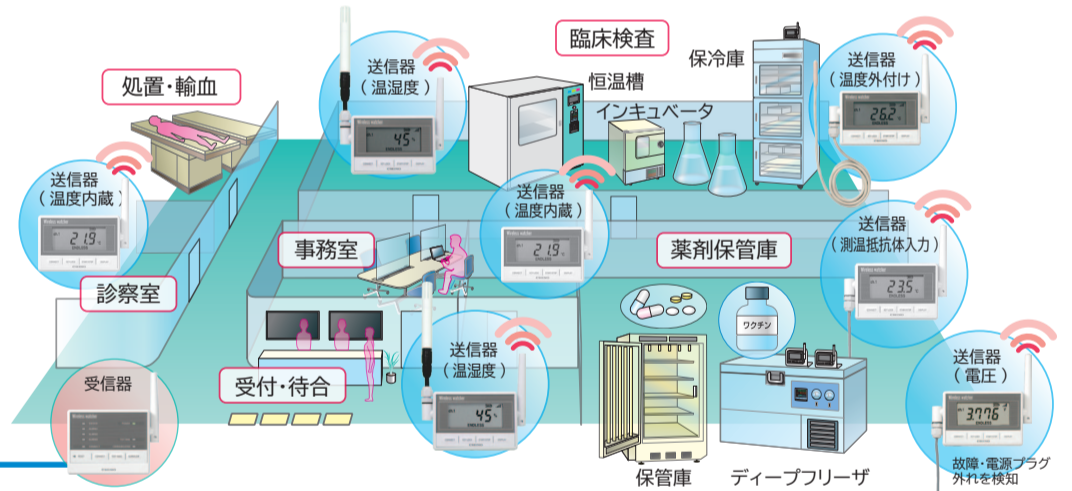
臨床検査

保冷庫

恒温槽

インキュベータ

処置・輸血

送信器
（温湿度）
45%

送信器
（温度外付け）
26.2°C

送信器
（温度内蔵）
21.9°C

送信器
（温度内蔵）
21.9°C

事務室

薬剤保管庫

送信器
（測温抵抗体入力）
23.5°C

診察室

ワクチン

受信器

送信器
（温湿度）
45%

送信器
（電圧）
3.776V

受付・待合

保管庫

ディープフリーザ

故障・電源プラグ外れを検知